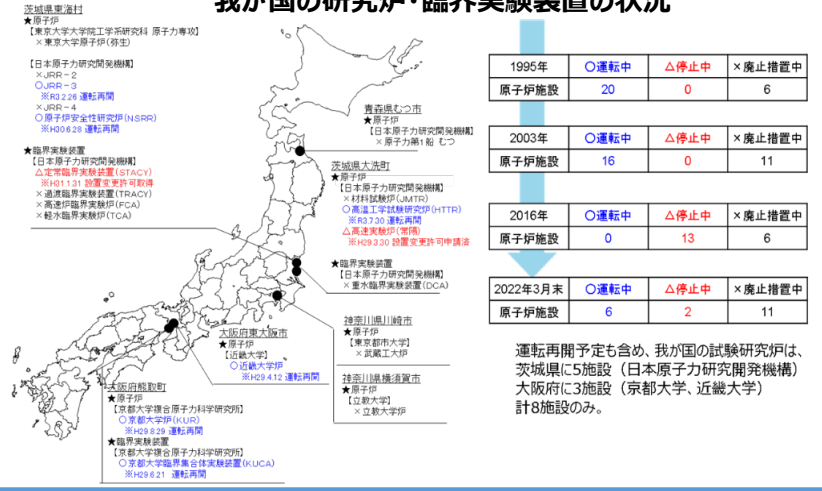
我が国の研究炉・臨界実験装置の状況

茨城県東海村
★原子炉
【東京大学大学院工学系研究科 原子力専攻】
×東京大学原子炉(弥生)

【日本原子力研究開発機構】
×JRR－2
○JRR－3
※R3.2.26 運転再開
×JRR－4
○原子炉安全性研究炉(NSRR)
※H30.6.28 運転再開

★臨界実験装置
【日本原子力研究開発機構】
△定常臨界実験装置(STACY)
※H31.1.31 設置変更許可取得
×過渡臨界実験装置(TRACY)
×高速炉臨界実験装置(FCA)
×軽水臨界実験装置(TCA)

青森県むつ市
★原子炉
【日本原子力研究開発機構】
×原子力第1船 むつ

茨城県大洗町
★原子炉
【日本原子力研究開発機構】
×材料試験炉(JMTR)
○高温工学試験研究炉(HTTR)
※R3.7.30 運転再開
△高速実験炉(常陽)
※H29.3.30 設置変更許可申請済

★臨界実験装置
【日本原子力研究開発機構】
×重水臨界実験装置(DCA)

神奈川県川崎市
★原子炉
【東京都市大学】
×武蔵工大炉

神奈川県横須賀市
★原子炉
【立教大学】
×立教大学炉

大阪府東大阪市
★原子炉
【近畿大学】
○近畿大学炉
※H29.4.12 運転再開

大阪府熊取町
★原子炉
【京都大学複合原子力科学研究所】
○京都大学炉(KUR)
※H29.8.29 運転再開
★臨界実験装置
【京都大学複合原子力科学研究所】
○京都大学臨界集合体実験装置(KUCA)
※H29.6.21 運転再開

| 1995年 | ○運転中 | △停止中 | ×廃止措置中 |
|---|---|---|---|
| 原子炉施設 | 20 | 0 | 6 |

| 2003年 | ○運転中 | △停止中 | ×廃止措置中 |
|---|---|---|---|
| 原子炉施設 | 16 | 0 | 11 |

| 2016年 | ○運転中 | △停止中 | ×廃止措置中 |
|---|---|---|---|
| 原子炉施設 | 0 | 13 | 6 |

| 2022年3月末 | ○運転中 | △停止中 | ×廃止措置中 |
|---|---|---|---|
| 原子炉施設 | 6 | 2 | 11 |

運転再開予定も含め、我が国の試験研究炉は、茨城県に5施設（日本原子力研究開発機構）大阪府に3施設（京都大学、近畿大学）計8施設のみ。